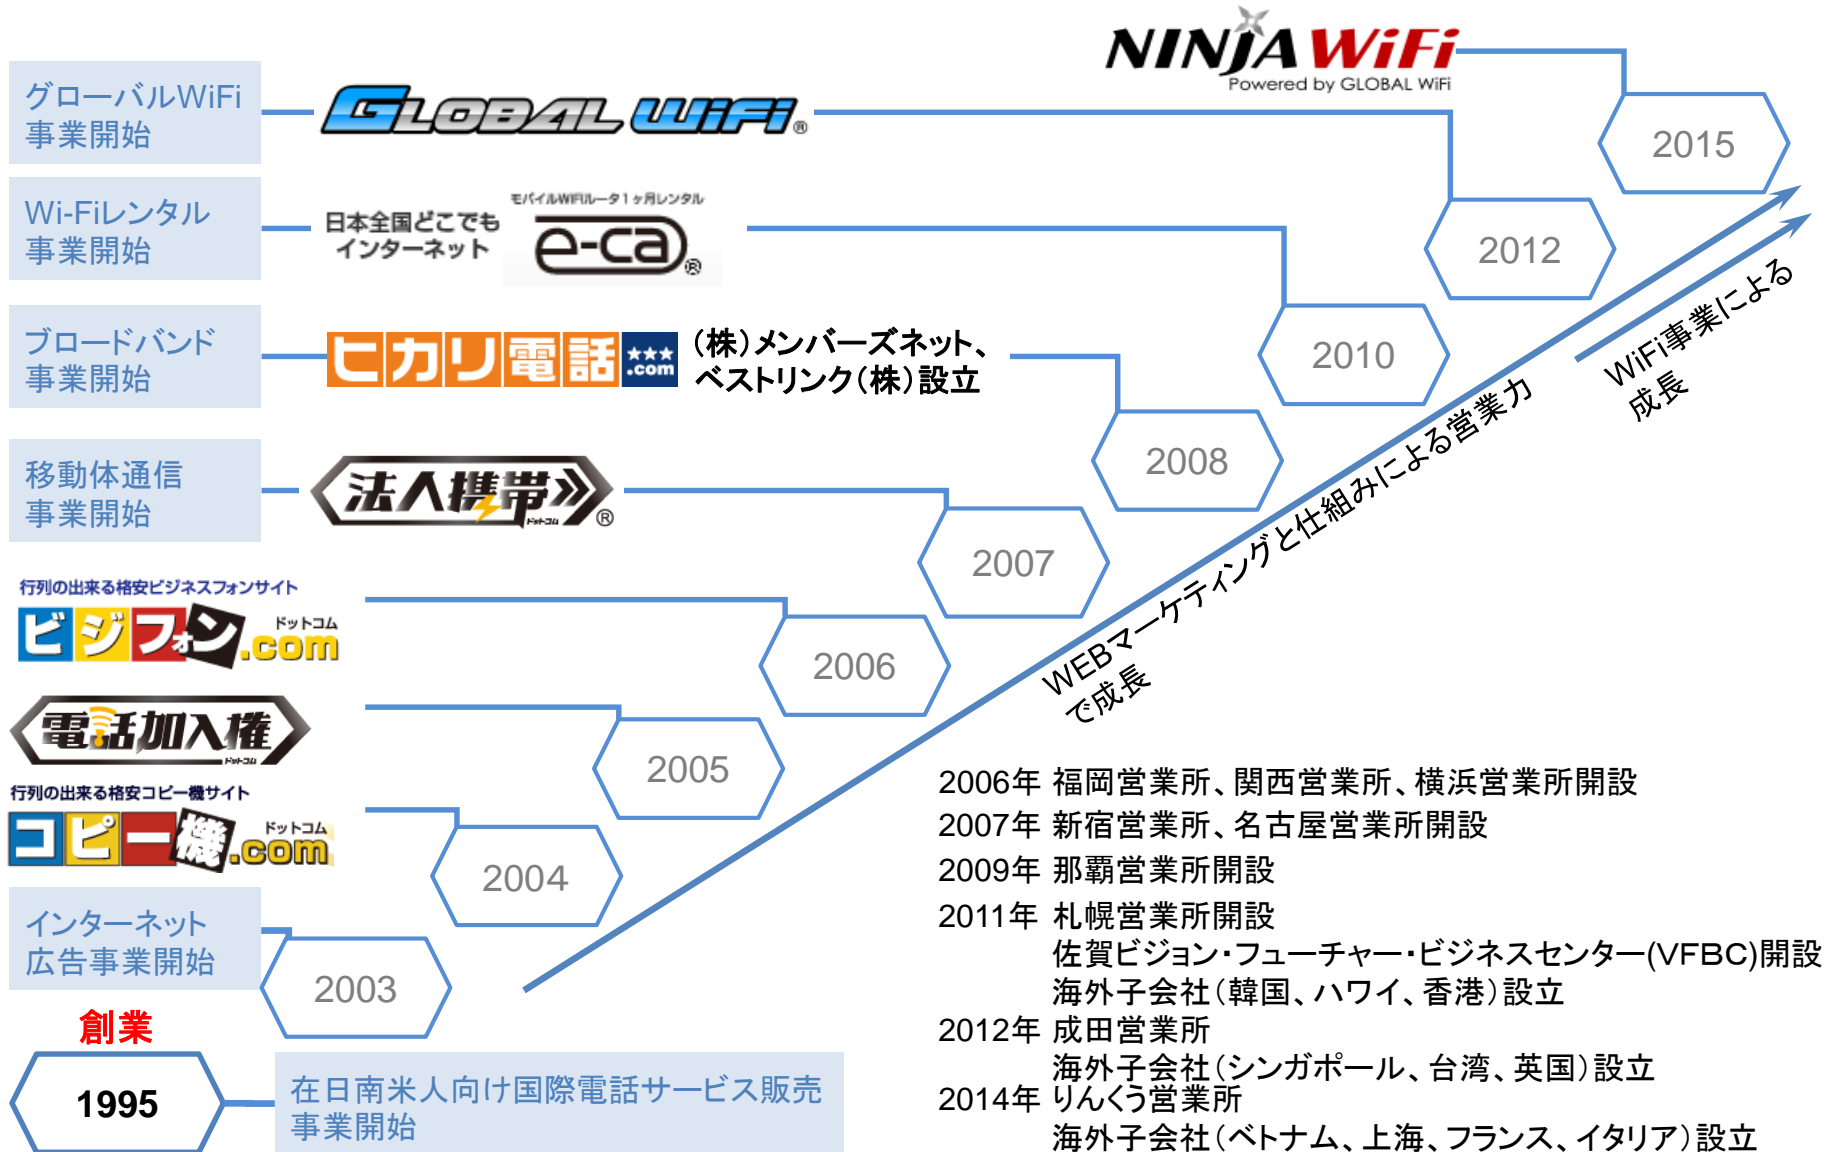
NINJA WiFi
Powered by GLOBAL WiFi

2015

グローバルWiFi
事業開始

GLOBAL WiFi®

2012

Wi-Fiレンタル
事業開始

日本全国どこでも
インターネット

モバイルWiFiルータ1ヶ月レンタル
e-ca®

2010

ブロードバンド
事業開始

ヒカリ電話 ★★★ .com

(株)メンバーズネット、
ベストリンク(株)設立

2008

移動体通信
事業開始

法人携帯 ドットコム®

2007

行列の出来る格安ビジネスフォンサイト
ビジフォン ドットコム .com

2006

電話加入権 ドットコム

2005

行列の出来る格安コピー機サイト
コピー機 ドットコム .com

2004

インターネット
広告事業開始

2003

創業

1995

在日南米人向け国際電話サービス販売
事業開始

WEBマーケティングと仕組みによる営業力で成長

WiFi事業による成長

2006年 福岡営業所、関西営業所、横浜営業所開設
2007年 新宿営業所、名古屋営業所開設
2009年 那覇営業所開設
2011年 札幌営業所開設
佐賀ビジョン・フューチャー・ビジネスセンター(VFBC)開設
海外子会社(韓国、ハワイ、香港)設立
2012年 成田営業所
海外子会社(シンガポール、台湾、英国)設立
2014年 りんくう営業所
海外子会社(ベトナム、上海、フランス、イタリア)設立